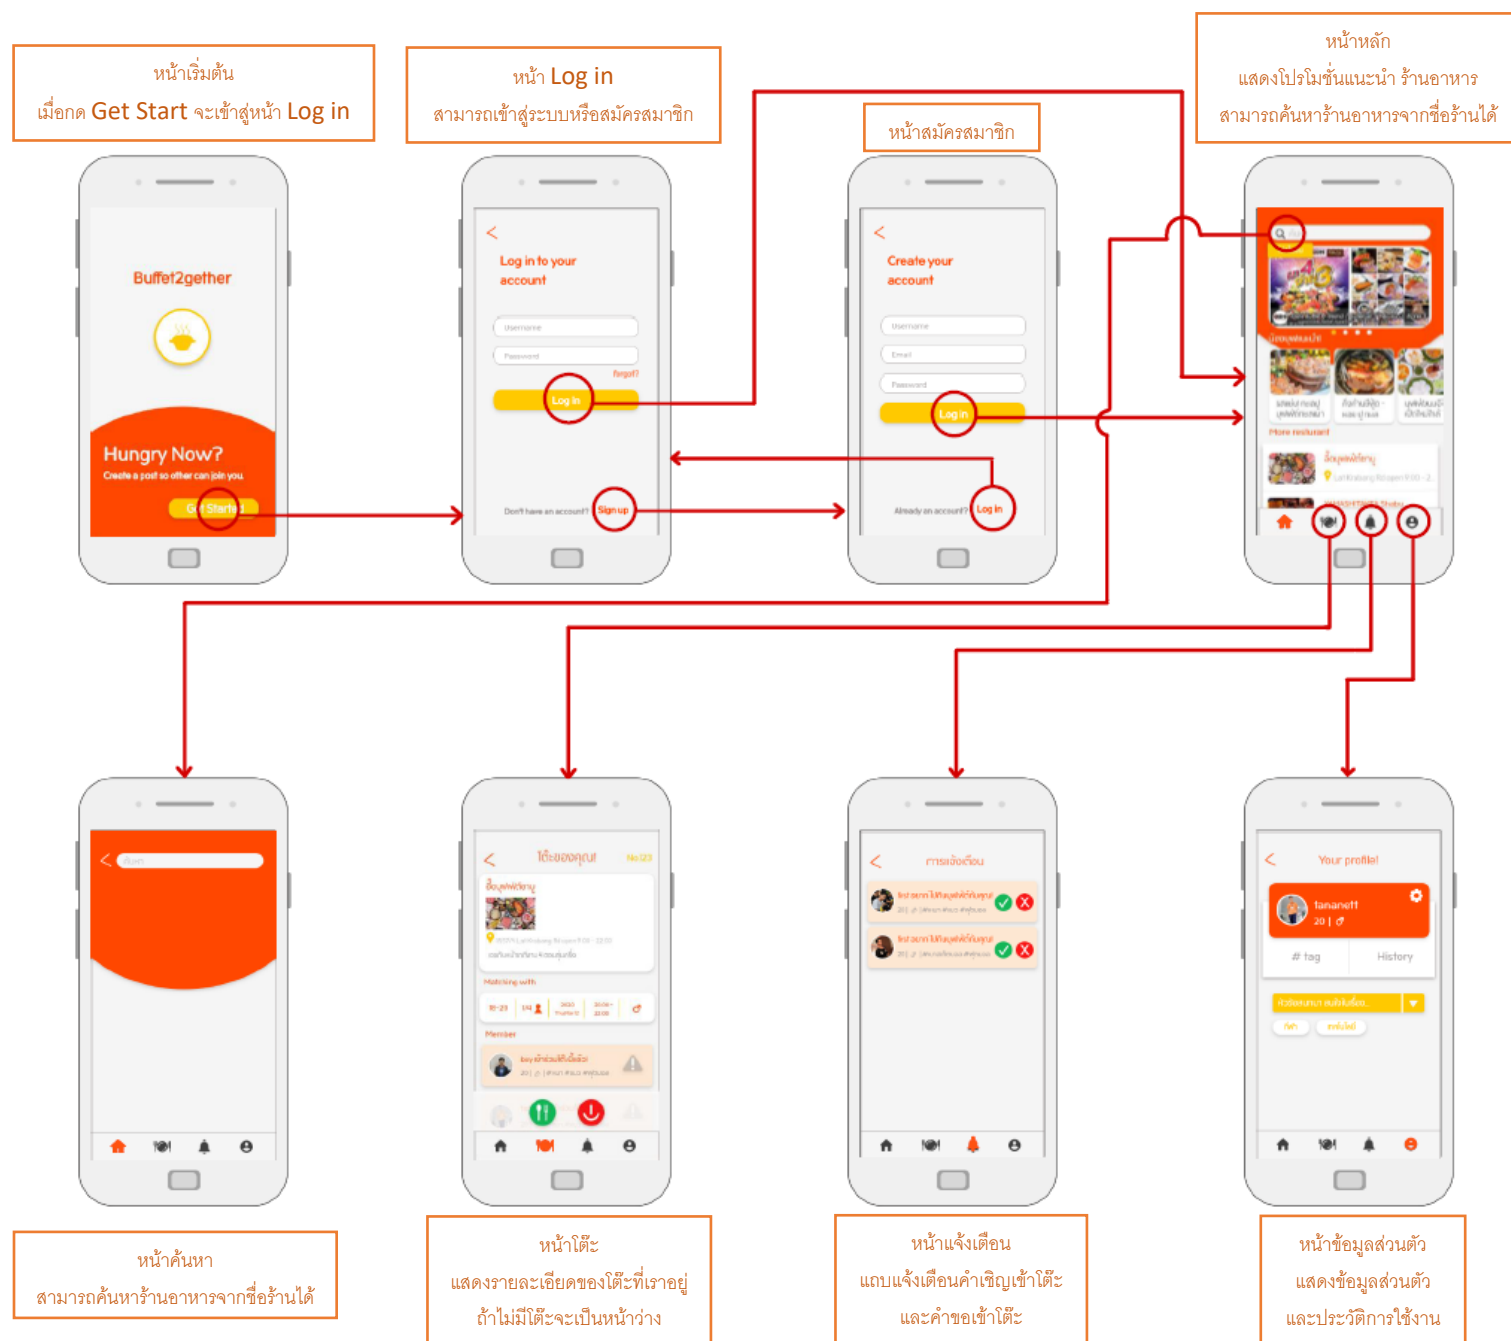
หน้าเริ่มต้น
เมื่อกด Get Start จะเข้าสู่หน้า Log in

หน้า Log in
สามารถเข้าสู่ระบบหรือสมัครสมาชิก

หน้าสมัครสมาชิก

หน้าหลัก
แสดงโปรโมชั่นแนะนำ ร้านอาหาร
สามารถค้นหาร้านอาหารจากชื่อร้านได้

Buffet2gether

Hungry Now?
Create a post so other can join you
Get Started

<
Log in to your account
Username
Password
Forgot?
Log in
Don't have an account? Sign up

<
Create your account
Username
Email
Password
Log in
Already an account? Log in

More restaurant

<
โต๊ะของคุณ
Matching with
Member

<
การแจ้งเตือน

<
Your profile!
tananett
20 |
# tag
History

หน้าค้นหา
สามารถค้นหาร้านอาหารจากชื่อร้านได้

หน้าโต๊ะ
แสดงรายละเอียดของโต๊ะที่เราอยู่
ถ้าไม่มีโต๊ะจะเป็นหน้าว่าง

หน้าแจ้งเตือน
แถบแจ้งเตือนคำเชิญเข้าโต๊ะ
และคำขอเข้าโต๊ะ

หน้าข้อมูลส่วนตัว
แสดงข้อมูลส่วนตัว
และประวัติการใช้งาน